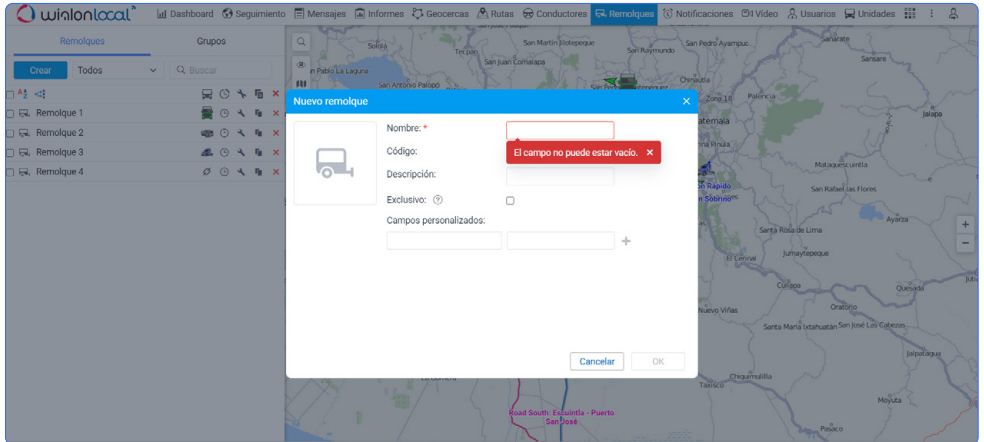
wialon local

Dashboard Seguimiento Mensajes Informes Geocercas Rutas Conductores Remolques Notificaciones Video Usuarios Unidades

Remolques Grupos

Crear Todos Buscar

Remolque 1
Remolque 2
Remolque 3
Remolque 4

Nuevo remolque

Nombre: *
Código:
Descripción:
Exclusivo:
Campos personalizados:

El campo no puede estar vacío. ×

Cancelar OK

Solalá
Tecpán
San Martín Jilotepeque
San Raymundo
San Pedro Ayampuc
Sanarate
Sansare
San Juan Comalapa
San Pablo La Laguna
San Antonio Palopó
Chinautla
Palencia
Jalapa
atemala
Mataquescuintla
San Rafael Las Flores
Ayarza
Santa Rosa de Lima
Jumaytepeque
El Cerrival
Cuilapa
Quesada
Oratorio
Nuevo Viñas
Santa María Ixtahuatán San José Las Cabezas
Jalpatagua
Chiquimulilla
Taxisco
Moyuta
Pasaco
Road South: Escuintla - Puerto San José
+
−